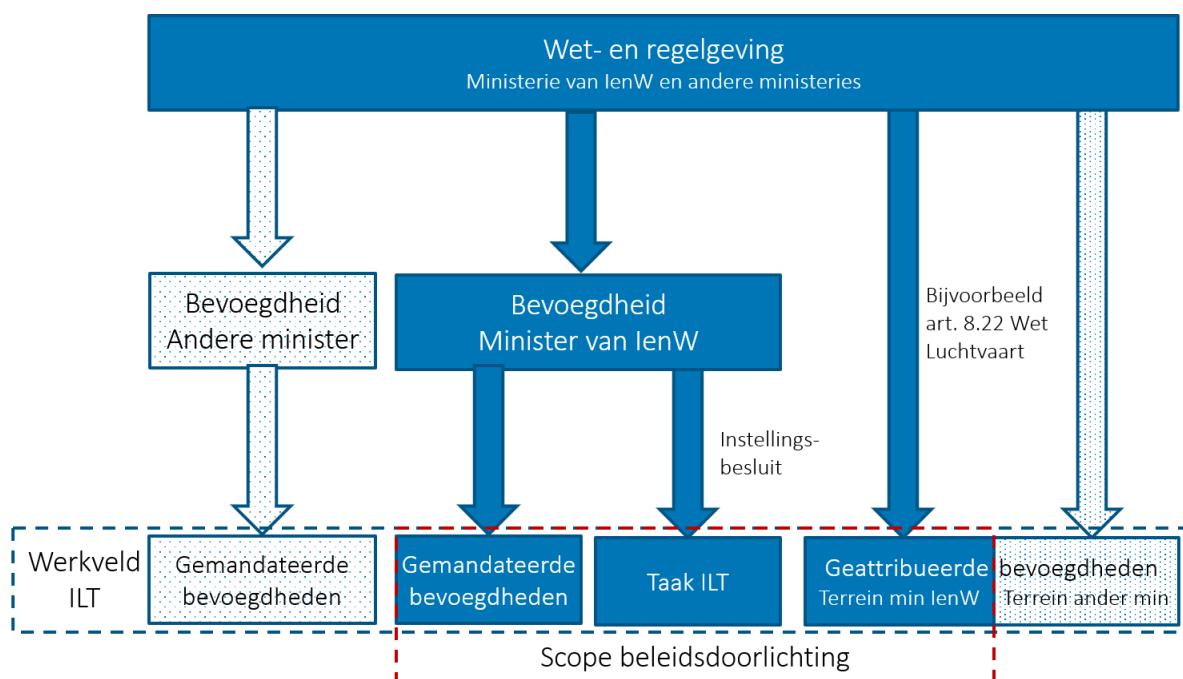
Wet- en regelgeving
Ministerie van IenW en andere ministeries

Bevoegdheid
Andere minister

Bevoegdheid
Minister van IenW

Bijvoorbeeld art. 8.22 Wet Luchtvaart

Instellingsbesluit

Werkveld ILT

Gemandateerde bevoegdheden

Gemandateerde bevoegdheden

Taak ILT

Geattribueerde
Terrein min IenW

bevoegdheden
Terrein ander min

Scope beleidsdoorlichting